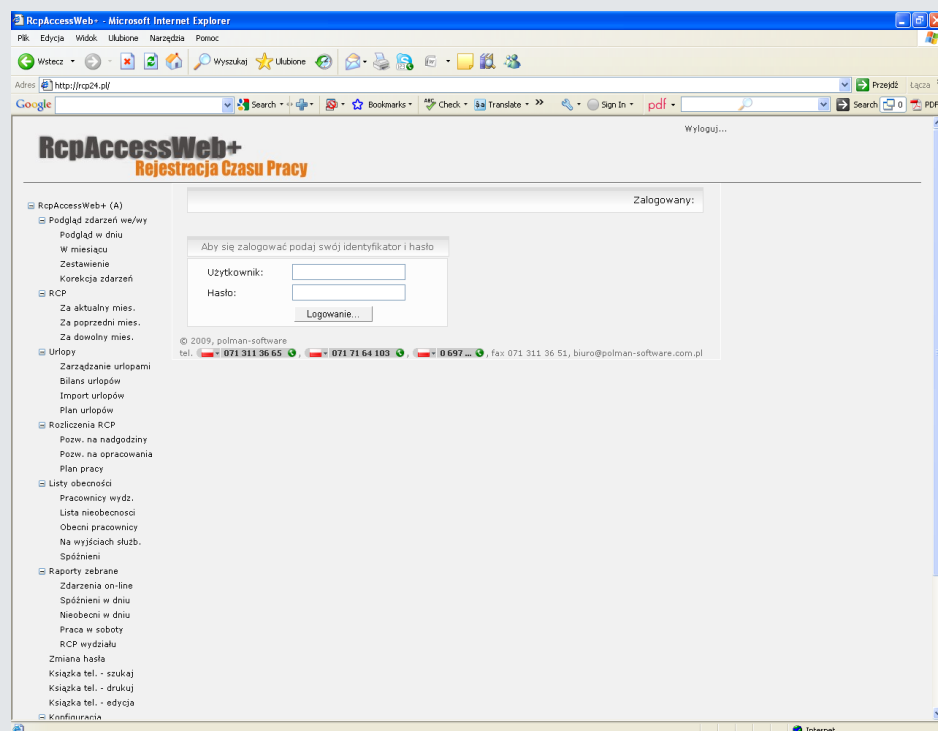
RcpAccessWeb+ - Microsoft Internet Explorer

Plik Edycja Widok Ulubione Narzędzia Pomoc

Wstecz Wyszukaj Ulubione

Adres http://rcp24.pl/ Przejdź Łącza

Google Search Bookmarks Check Translate Sign In pdf Search 0 PDF

Wyloguj...

RcpAccessWeb+
Rejestracja Czasu Pracy

RcpAccessWeb+ (A)
Podgląd zdarzeń we/wy
Podgląd w dniu
W miesiącu
Zestawienie
Korekcja zdarzeń
RCP
Za aktualny mies.
Za poprzedni mies.
Za dowolny mies.
Urlopy
Zarządzanie urlopami
Bilans urlopów
Import urlopów
Plan urlopów
Rozliczenia RCP
Pozw. na nadgodziny
Pozw. na opracowania
Plan pracy
Listy obecności
Pracownicy wydz.
Lista nieobecnosci
Obecni pracownicy
Na wyjściach służb.
Spóźnieni
Raporty zebrane
Zdarzenia on-line
Spóźnieni w dniu
Nieobecni w dniu
Praca w soboty
RCP wydziału
Zmiana hasła
Ksiązka tel. - szukaj
Ksiązka tel. - drukuj
Ksiązka tel. - edycja
Konfiguracja

Zalogowany:

Aby się zalogować podaj swój identyfikator i hasło

Użytkownik:
Hasło:
Logowanie...

© 2009, polman-software
tel. 071 311 36 65, 071 71 64 103, 0 697 ..., fax 071 311 36 51, biuro@polman-software.com.pl

Internet